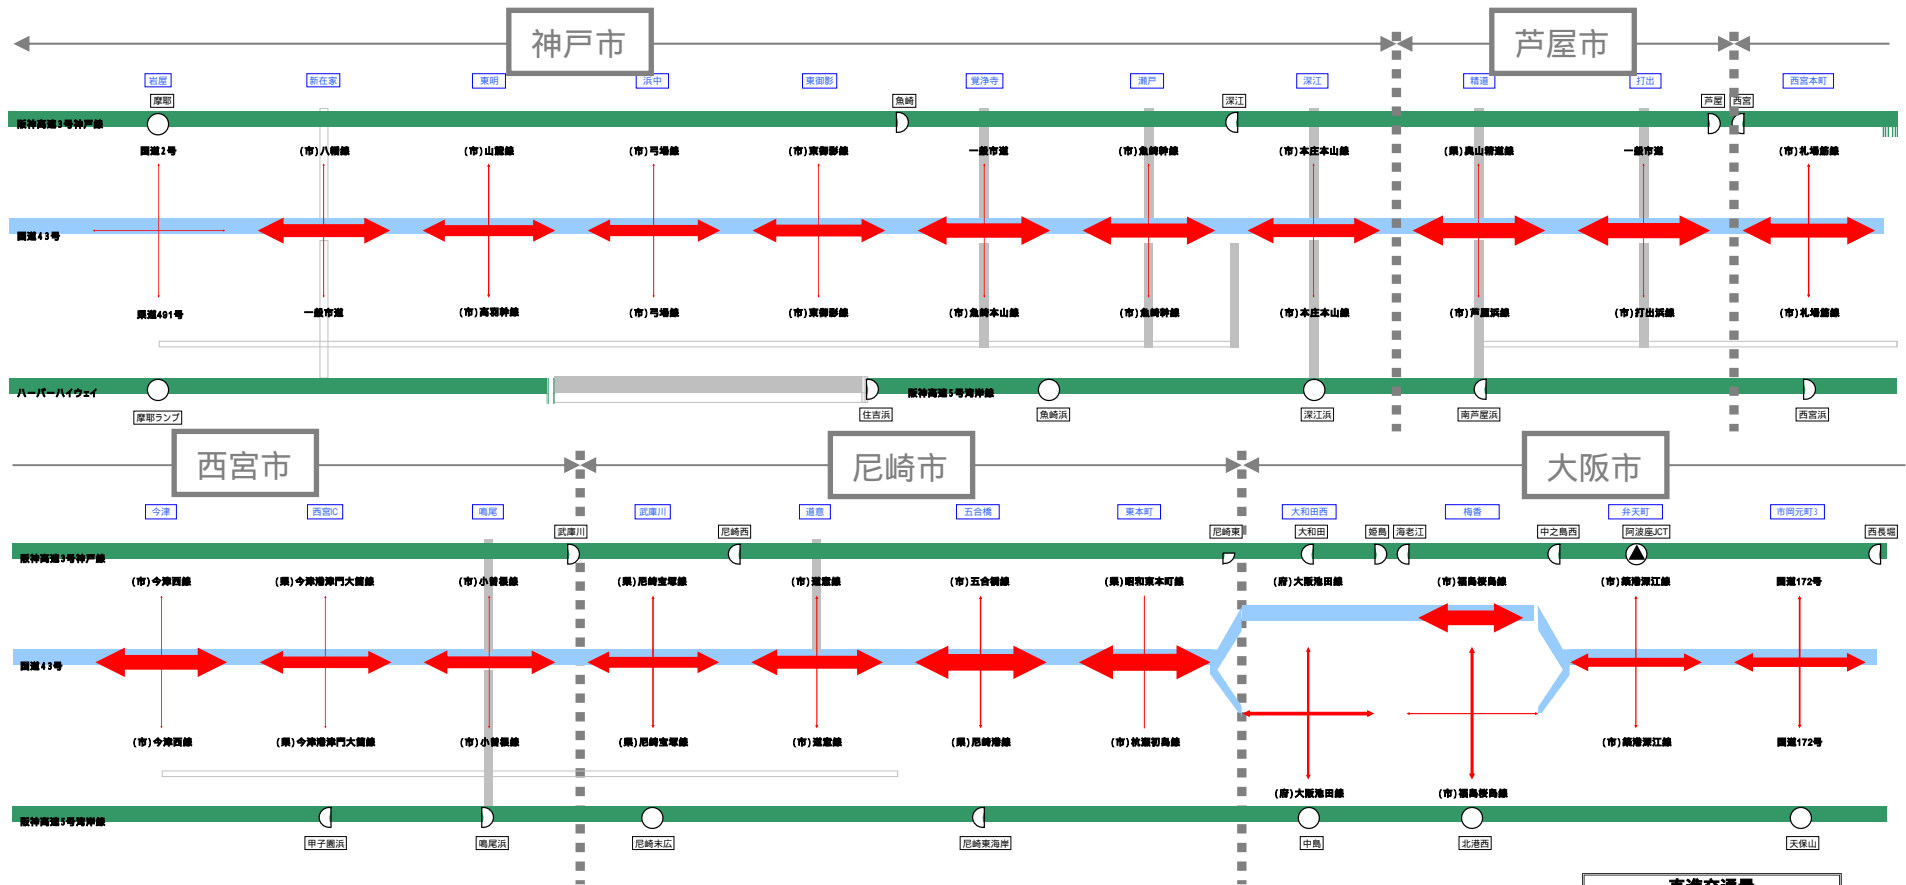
神戸市

芦屋市

岩屋 新在家 東明 浜中 東御影 覚浄寺 瀬戸 深江 精道 打出 西宮本町

摩耶 魚崎 深江 芦屋 西宮

阪神高速3号神戸線

国道2号 (市)八幡線 (市)山麓線 (市)弓場線 (市)東御影線 一般市道 (市)魚崎幹線 (市)本庄本山線 (県)奥山精道線 一般市道 (市)札場筋線

国道43号

県道491号 一般市道 (市)高羽幹線 (市)弓場線 (市)東御影線 (市)魚崎本山線 (市)魚崎幹線 (市)本庄本山線 (市)芦屋浜線 (市)打出浜線 (市)札場筋線

ハーバーハイウェイ 阪神高速5号湾岸線

摩耶ランプ 住吉浜 魚崎浜 深江浜 南芦屋浜 西宮浜

西宮市

尼崎市

大阪市

今津 西宮IC 鳴尾 武庫川 道意 五合橋 東本町 大和田西 梅香 弁天町 市岡元町3

武庫川 尼崎西 尼崎東 大和田 姫島 海老江 中之島西 阿波座JCT 西長堀

阪神高速3号神戸線

(市)今津西線 (県)今津港甲門大橋線 (市)小曽根線 (県)尼崎宝塚線 (市)道意線 (市)五合橋線 (県)昭和東本町線 (府)大阪池田線 (市)福島桜島線 (市)築港深江線 国道172号

国道43号

(市)今津西線 (県)今津港甲門大橋線 (市)小曽根線 (県)尼崎宝塚線 (市)道意線 (県)尼崎港線 (市)杭瀬初島線 (市)築港深江線 国道172号

(府)大阪池田線 (市)福島桜島線

阪神高速5号湾岸線

甲子園浜 鳴尾浜 尼崎末広 尼崎東海岸 中島 北港西 天保山

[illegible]